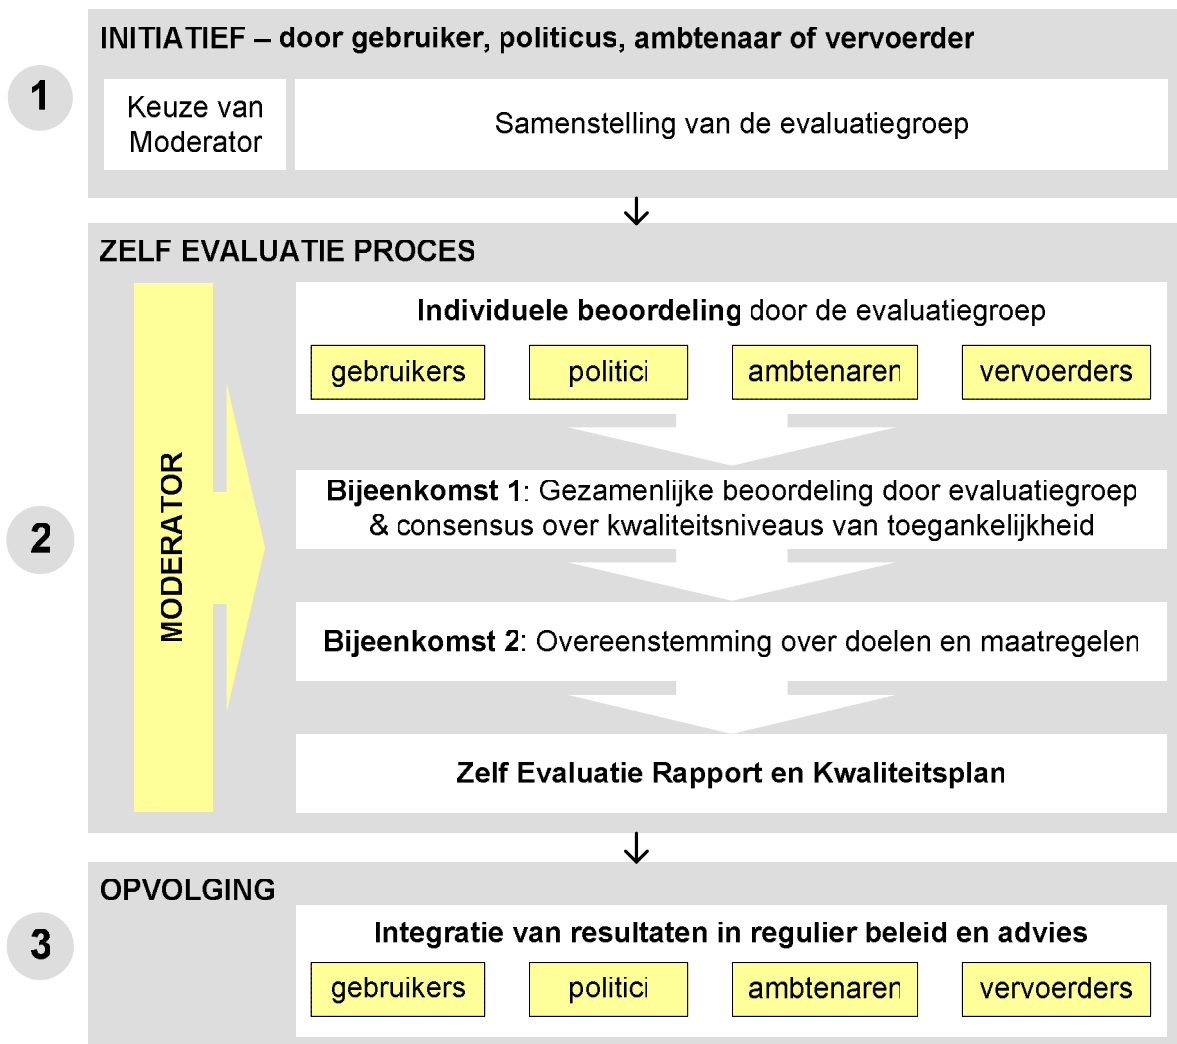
1

INITIATIEF – door gebruiker, politicus, ambtenaar of vervoerder

Keuze van Moderator

Samenstelling van de evaluatiegroep

2

ZELF EVALUATIE PROCES

MODERATOR

**Individuele beoordeling** door de evaluatiegroep

gebruikers

politici

ambtenaren

vervoerders

**Bijeenkomst 1**: Gezamenlijke beoordeling door evaluatiegroep & consensus over kwaliteitsniveaus van toegankelijkheid

**Bijeenkomst 2**: Overeenstemming over doelen en maatregelen

**Zelf Evaluatie Rapport en Kwaliteitsplan**

3

OPVOLGING

**Integratie van resultaten in regulier beleid en advies**

gebruikers

politici

ambtenaren

vervoerders